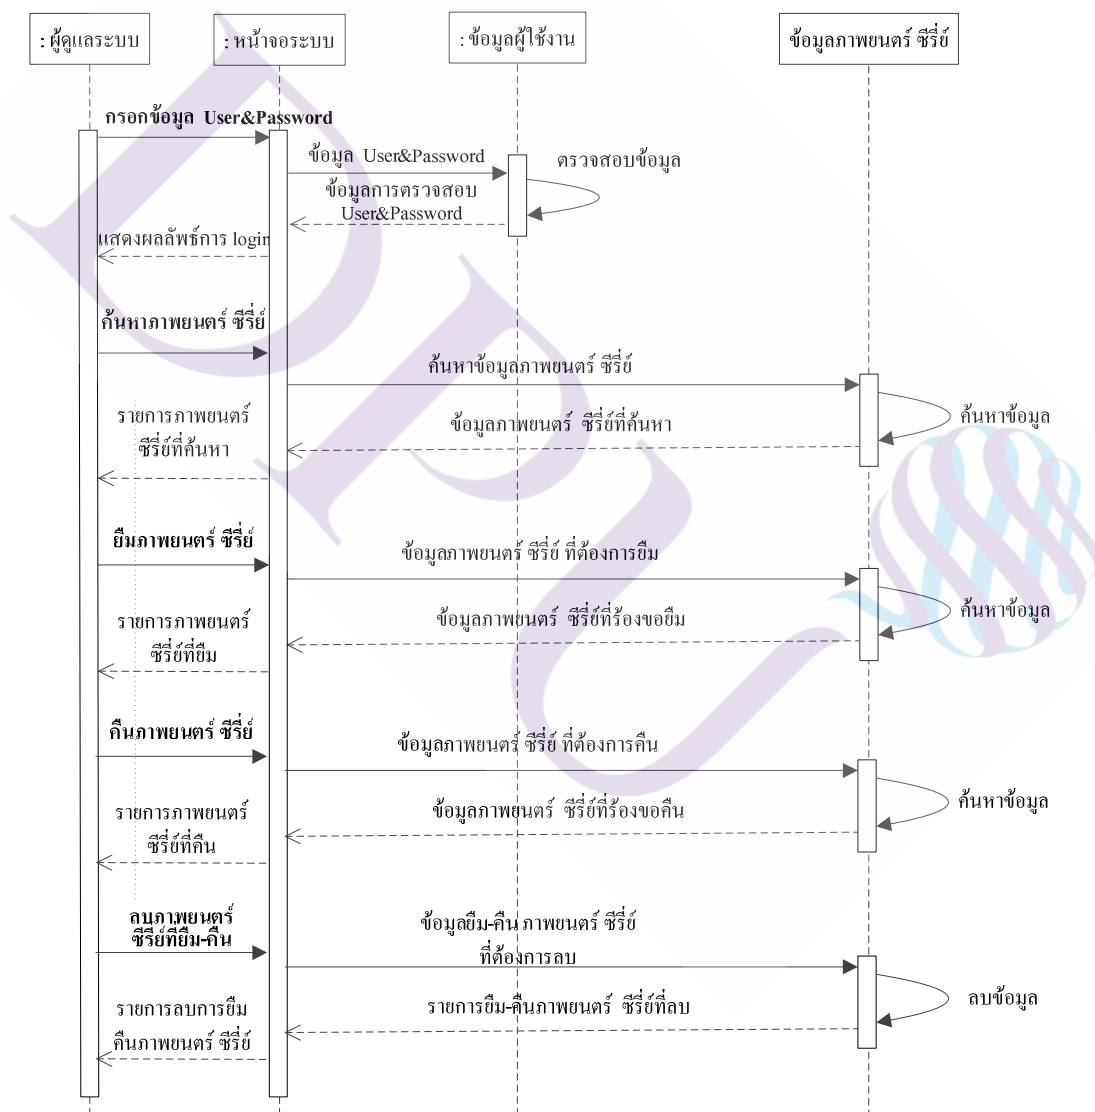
: ผู้ดูแลระบบ

: หน้าจอระบบ

: ข้อมูลผู้ใช้งาน

ข้อมูลภาพยนตร์ ซีรี่ย์

กรอกข้อมูล User&Password

ข้อมูล User&Password

ตรวจสอบข้อมูล

ข้อมูลการตรวจสอบ User&Password

แสดงผลลัพธ์การ login

ค้นหาภาพยนตร์ ซีรี่ย์

ค้นหาข้อมูลภาพยนตร์ ซีรี่ย์

ค้นหาข้อมูล

รายการภาพยนตร์ ซีรี่ย์ที่ค้นหา

ข้อมูลภาพยนตร์ ซีรี่ย์ที่ค้นหา

ยืมภาพยนตร์ ซีรี่ย์

ข้อมูลภาพยนตร์ ซีรี่ย์ ที่ต้องการยืม

ค้นหาข้อมูล

รายการภาพยนตร์ ซีรี่ย์ที่ยืม

ข้อมูลภาพยนตร์ ซีรี่ย์ที่ร้องขอยืม

คืนภาพยนตร์ ซีรี่ย์

ข้อมูลภาพยนตร์ ซีรี่ย์ ที่ต้องการคืน

ค้นหาข้อมูล

รายการภาพยนตร์ ซีรี่ย์ที่คืน

ข้อมูลภาพยนตร์ ซีรี่ย์ที่ร้องขอคืน

ลบภาพยนตร์ ซีรี่ย์ที่ยืม-คืน

ข้อมูลยืม-คืน ภาพยนตร์ ซีรี่ย์ ที่ต้องการลบ

ลบข้อมูล

รายการลบการยืม คืนภาพยนตร์ ซีรี่ย์

รายการยืม-คืนภาพยนตร์ ซีรี่ย์ที่ลบ